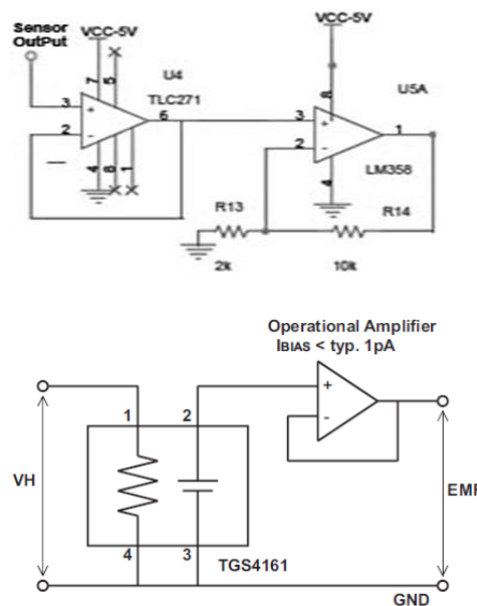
Sensor OutPut

VCC-5V

7

5

U4

3

+

2

-

TLC271

6

4

8

1

VCC-5V

8

U5A

3

+

2

-

1

LM358

4

R13

R14

2k

10k

Operational Amplifier
IBIAS < typ. 1pA

+

-

1

2

VH

EMF

4

3

TGS4161

GND